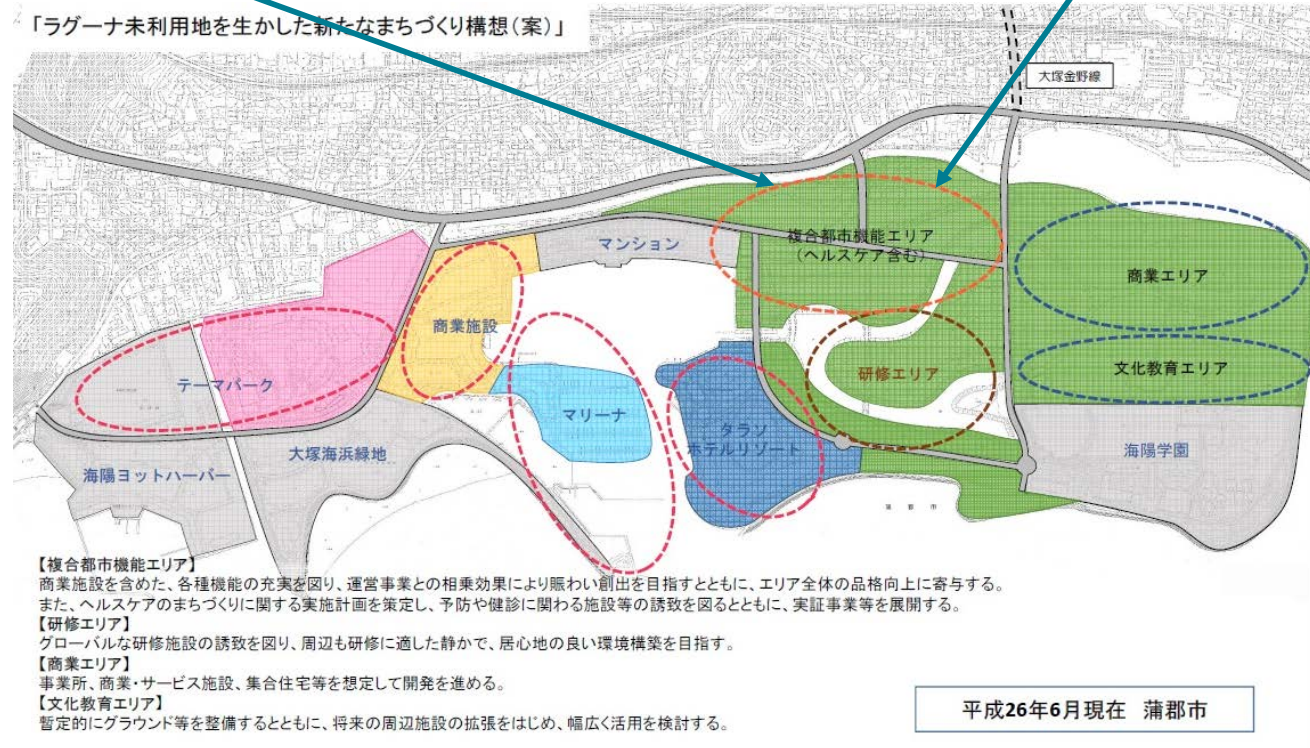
「ラグーナ未利用地を生かした新たなまちづくり構想（案）」

大塚金野線

複合都市機能エリア
（ヘルスケア含む）

商業エリア

文化教育エリア

マンション

商業施設

テーマパーク

マリーナ

タラソ
ホテルリゾート

研修エリア

海陽学園

海陽ヨットハーバー

大塚海浜緑地

蒲郡市

【複合都市機能エリア】
商業施設を含めた、各種機能の充実を図り、運営事業との相乗効果により賑わい創出を目指すとともに、エリア全体の品格向上に寄与する。
また、ヘルスケアのまちづくりに関する実施計画を策定し、予防や健診に関わる施設等の誘致を図るとともに、実証事業等を展開する。
【研修エリア】
グローバルな研修施設の誘致を図り、周辺も研修に適した静かで、居心地の良い環境構築を目指す。
【商業エリア】
事業所、商業・サービス施設、集合住宅等を想定して開発を進める。
【文化教育エリア】
暫定的にグラウンド等を整備するとともに、将来の周辺施設の拡張をはじめ、幅広く活用を検討する。

平成26年6月現在　蒲郡市